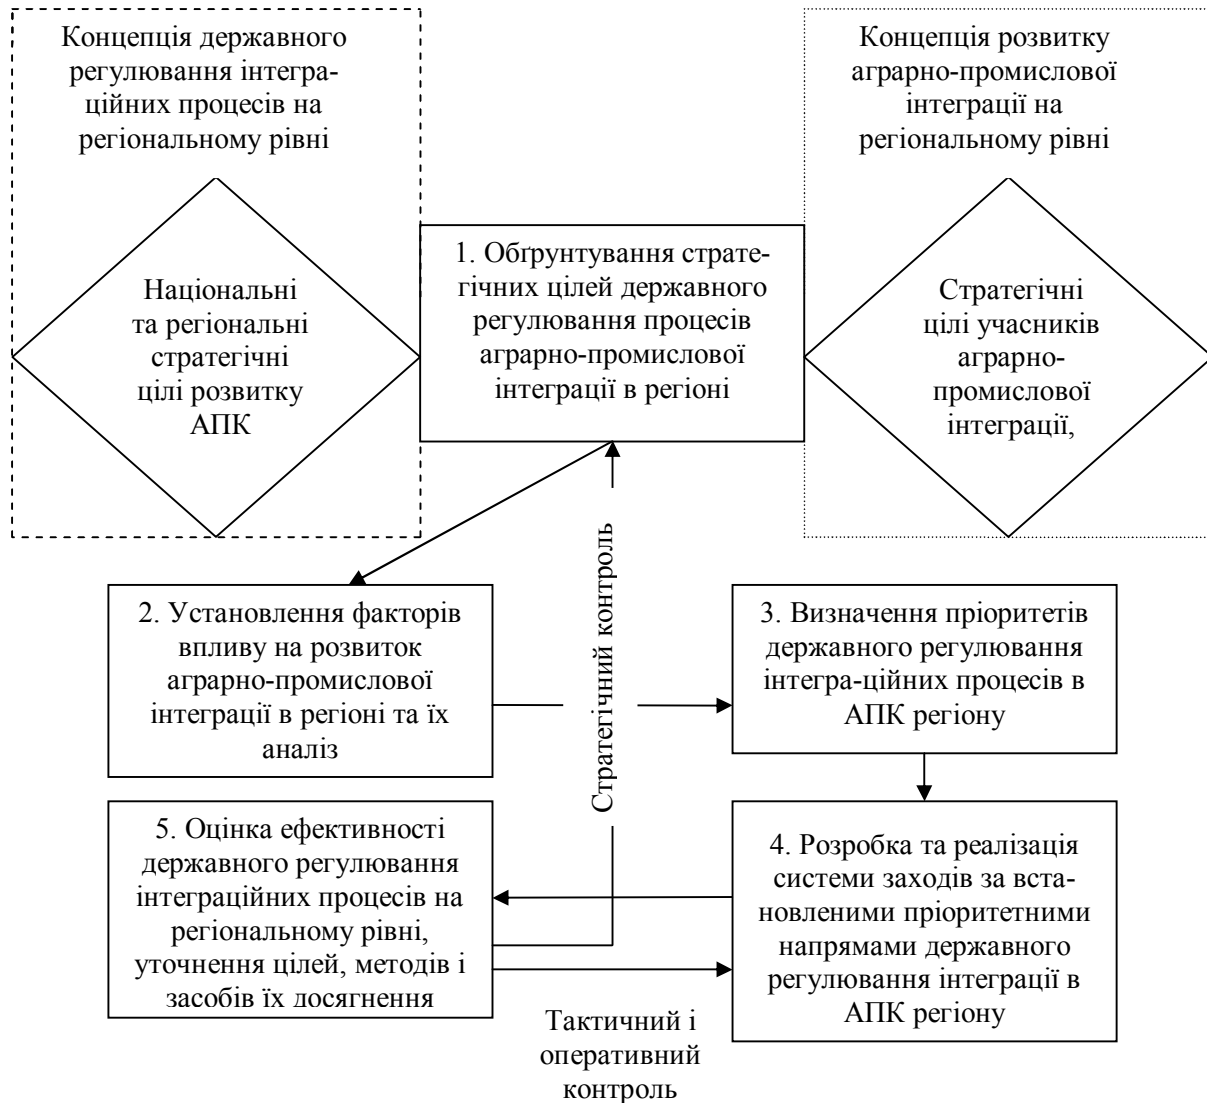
Концепція державного регулювання інтеграційних процесів на регіональному рівні

Національні та регіональні стратегічні цілі розвитку АПК

1. Обґрунтування стратегічних цілей державного регулювання процесів аграрно-промислової інтеграції в регіоні

Концепція розвитку аграрно-промислової інтеграції на регіональному рівні

Стратегічні цілі учасників аграрно-промислової інтеграції,

Стратегічний контроль

2. Установлення факторів впливу на розвиток аграрно-промислової інтеграції в регіоні та їх аналіз

3. Визначення пріоритетів державного регулювання інтегра-ційних процесів в АПК регіону

5. Оцінка ефективності державного регулювання інтеграційних процесів на регіональному рівні, уточнення цілей, методів і засобів їх досягнення

4. Розробка та реалізація системи заходів за встановленими пріоритетними напрямами державного регулювання інтеграції в АПК регіону

Тактичний і оперативний контроль